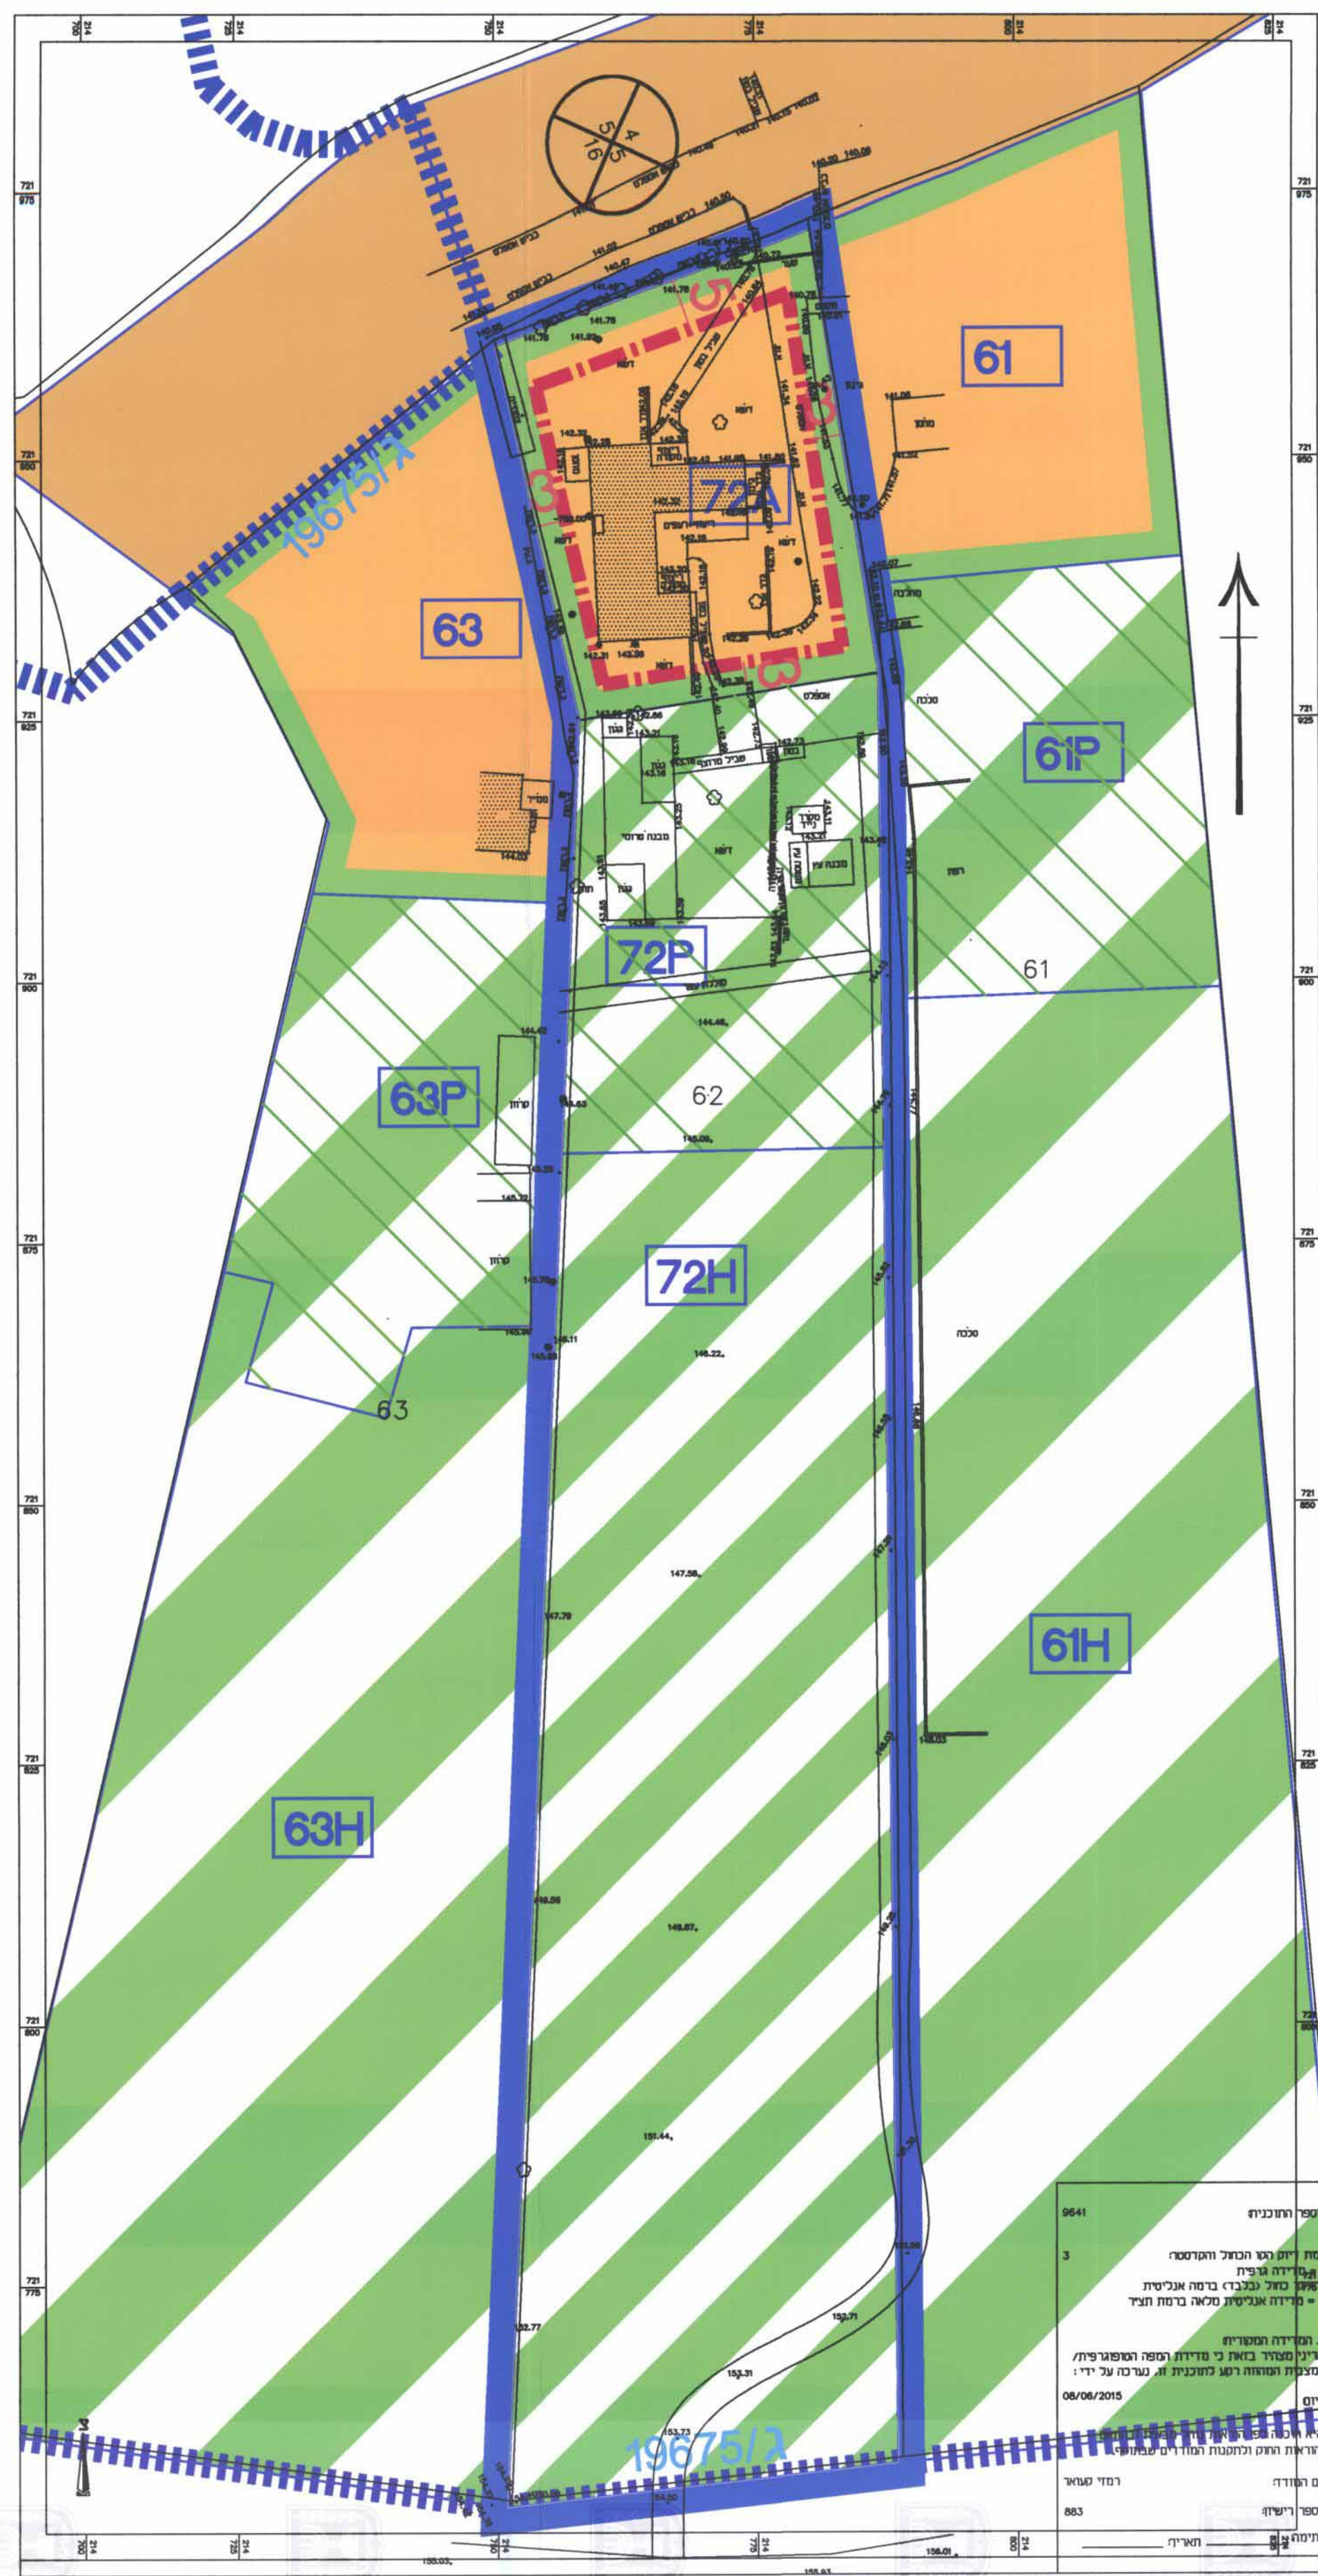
214 700
214 725
214 750
214 775
214 800
214 825

721 975
721 950
721 925
721 900
721 875
721 850
721 825
721 800
721 775

5/4
16/5

61
63
72A
61P
72P
63P
72H
61H
63H

19675/ג
19675/ג

5
3
3
3
3

61
62
63

141.79
141.78
141.92
142.32
142.30
142.16
142.31
143.29
143.21
143.16
144.03
144.45
144.42
143.63
145.08
145.22
145.35
145.11
145.50
146.22
147.58
147.79
149.56
149.67
151.44
152.77
152.71
153.31
153.73
141.08
141.52
140.29
140.58
148.03
156.01

טרסה
חצר
דשא
אספלט
סככה
גגון
מחסן
גדר
קירות
מבנה מרוסי
מבנה עץ
מבנה
שביל מרוצף
ריצוף
קרוון
סככה
רמפה
חורשה
כביש אספלט
כביש אספלט

מספר התוכנית: 9641
3
רמת דיוק הגר הכחול והקדסטר:
מדידה גרפית
כחול (בלבד) ברמה אנליטית
מדידה אנליטית מלאה ברמת תצ״ר
המדידה המקורית
מצהיר בזאת כי מדידת המפה הטופוגרפית/ מצבית המהווה רקע לתוכנית זו, נערכה על ידי:
06/06/2015
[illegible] הוראות החוק ולתקנות המודדים שבתוקף
שם המודד: רמזי קעואר
מספר רישיון: 883
חתימה _______ תאריך _______